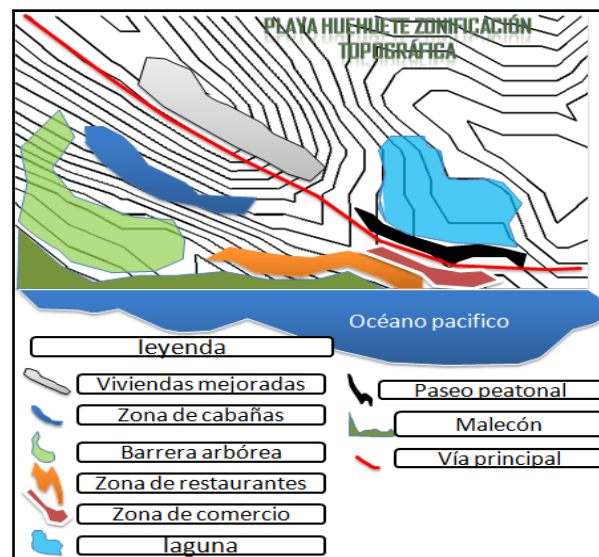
PLAYA HUEHUETE ZONIFICACIÓN TOPOGRÁFICA

Océano pacifico

leyenda

Viviendas mejoradas

Zona de cabañas

Barrera arbórea

Zona de restaurantes

Zona de comercio

laguna

Paseo peatonal

Malecón

Vía principal